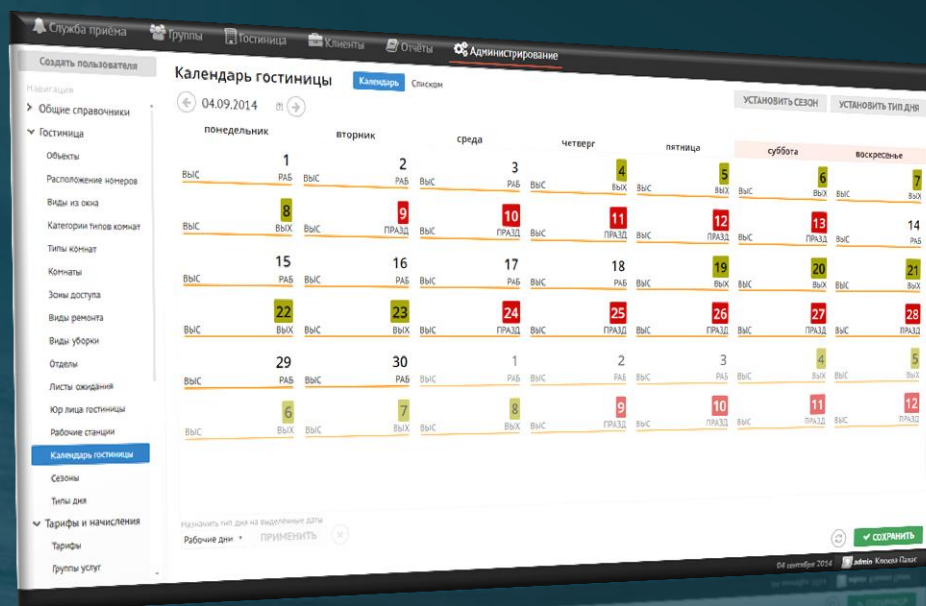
Служба приёма Группы Гостиница Клиенты Отчёты Администрирование

Создать пользователя

Навигация
Общие справочники
Гостиница
Объекты
Расположение номеров
Виды из окна
Категории типов комнат
Типы комнат
Комнаты
Зоны доступа
Виды ремонта
Виды уборки
Отделы
Листы ожидания
Юр лица гостиницы
Рабочие станции
Календарь гостиницы
Сезоны
Типы дня
Тарифы и начисления
Тарифы
Группы услуг

Календарь гостиницы Календарь Списком

04.09.2014

УСТАНОВИТЬ СЕЗОН УСТАНОВИТЬ ТИП ДНЯ

| понедельник | вторник | среда | четверг | пятница | суббота | воскресенье |
|---|---|---|---|---|---|---|
| 1 ВЫС РАБ | 2 ВЫС РАБ | 3 ВЫС РАБ | 4 ВЫС ВЫХ | 5 ВЫС ВЫХ | 6 ВЫС ВЫХ | 7 ВЫС ВЫХ |
| 8 ВЫС ВЫХ | 9 ВЫС ПРАЗД | 10 ВЫС ПРАЗД | 11 ВЫС ПРАЗД | 12 ВЫС ПРАЗД | 13 ВЫС ПРАЗД | 14 ВЫС РАБ |
| 15 ВЫС РАБ | 16 ВЫС РАБ | 17 ВЫС РАБ | 18 ВЫС РАБ | 19 ВЫС ВЫХ | 20 ВЫС ВЫХ | 21 ВЫС ВЫХ |
| 22 ВЫС ВЫХ | 23 ВЫС ВЫХ | 24 ВЫС ПРАЗД | 25 ВЫС ПРАЗД | 26 ВЫС ПРАЗД | 27 ВЫС ПРАЗД | 28 ВЫС ПРАЗД |
| 29 ВЫС РАБ | 30 ВЫС РАБ | 1 ВЫС РАБ | 2 ВЫС РАБ | 3 ВЫС РАБ | 4 ВЫС ВЫХ | 5 ВЫС ВЫХ |
| 6 ВЫС ВЫХ | 7 ВЫС ВЫХ | 8 ВЫС ВЫХ | 9 ВЫС ПРАЗД | 10 ВЫС ПРАЗД | 11 ВЫС ПРАЗД | 12 ВЫС ПРАЗД |

Назначить тип дня на выделенные даты
Рабочие дни ПРИМЕНИТЬ

СОХРАНИТЬ

04 сентября 2014 admin Кловер Палас